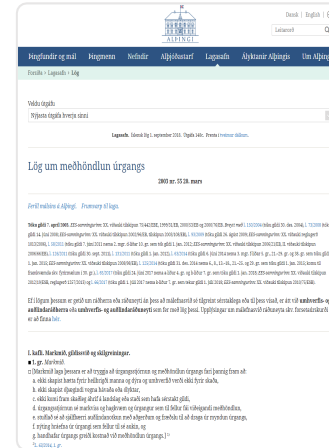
Dansk | English |

ALÞINGI

Leitarorð

Þingfundir og mál | Þingmenn | Nefndir | Alþjóðastarf | Lagasafn | Alyktanir Alþingis | Um Alþingi

Forsíða › Lagasafn › Lög

Veldu útgáfu
Nýjasta útgáfa hverju sinni

Lagasafn. Íslensk lög 1. september 2018. Útgáfa 148c. Prenta fleiri útgáfur.

Lög um meðhöndlun úrgangs

2003 nr. 55 28. mars

Ferill málsins á Alþingi. Frumvarp til laga.

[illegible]

Ef í lögum þessum er getið um ráðherra eða ráðuneyti án þess að málefnasvið sé tilgreint sérstaklega eða til þess vísað, er átt við umhverfis- og auðlindaráðherra eða umhverfis- og auðlindaráðuneytið sem fer með lög þessi. Upplýsingar um málefnasvið ráðuneyta skv. forsetaúrskurði er að finna hér.

I. kafli. Markmið, gildissvið og skilgreiningar.
■ 1. gr. Markmið.
[Markmið laga þessara er að tryggja að úrgangsstjórnun og meðhöndlun úrgangs fari þannig fram að:
a. dregið sé úr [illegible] á umhverfið fyrir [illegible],
b. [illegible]
c. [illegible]
d. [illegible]
e. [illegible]
f. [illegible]
g. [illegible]